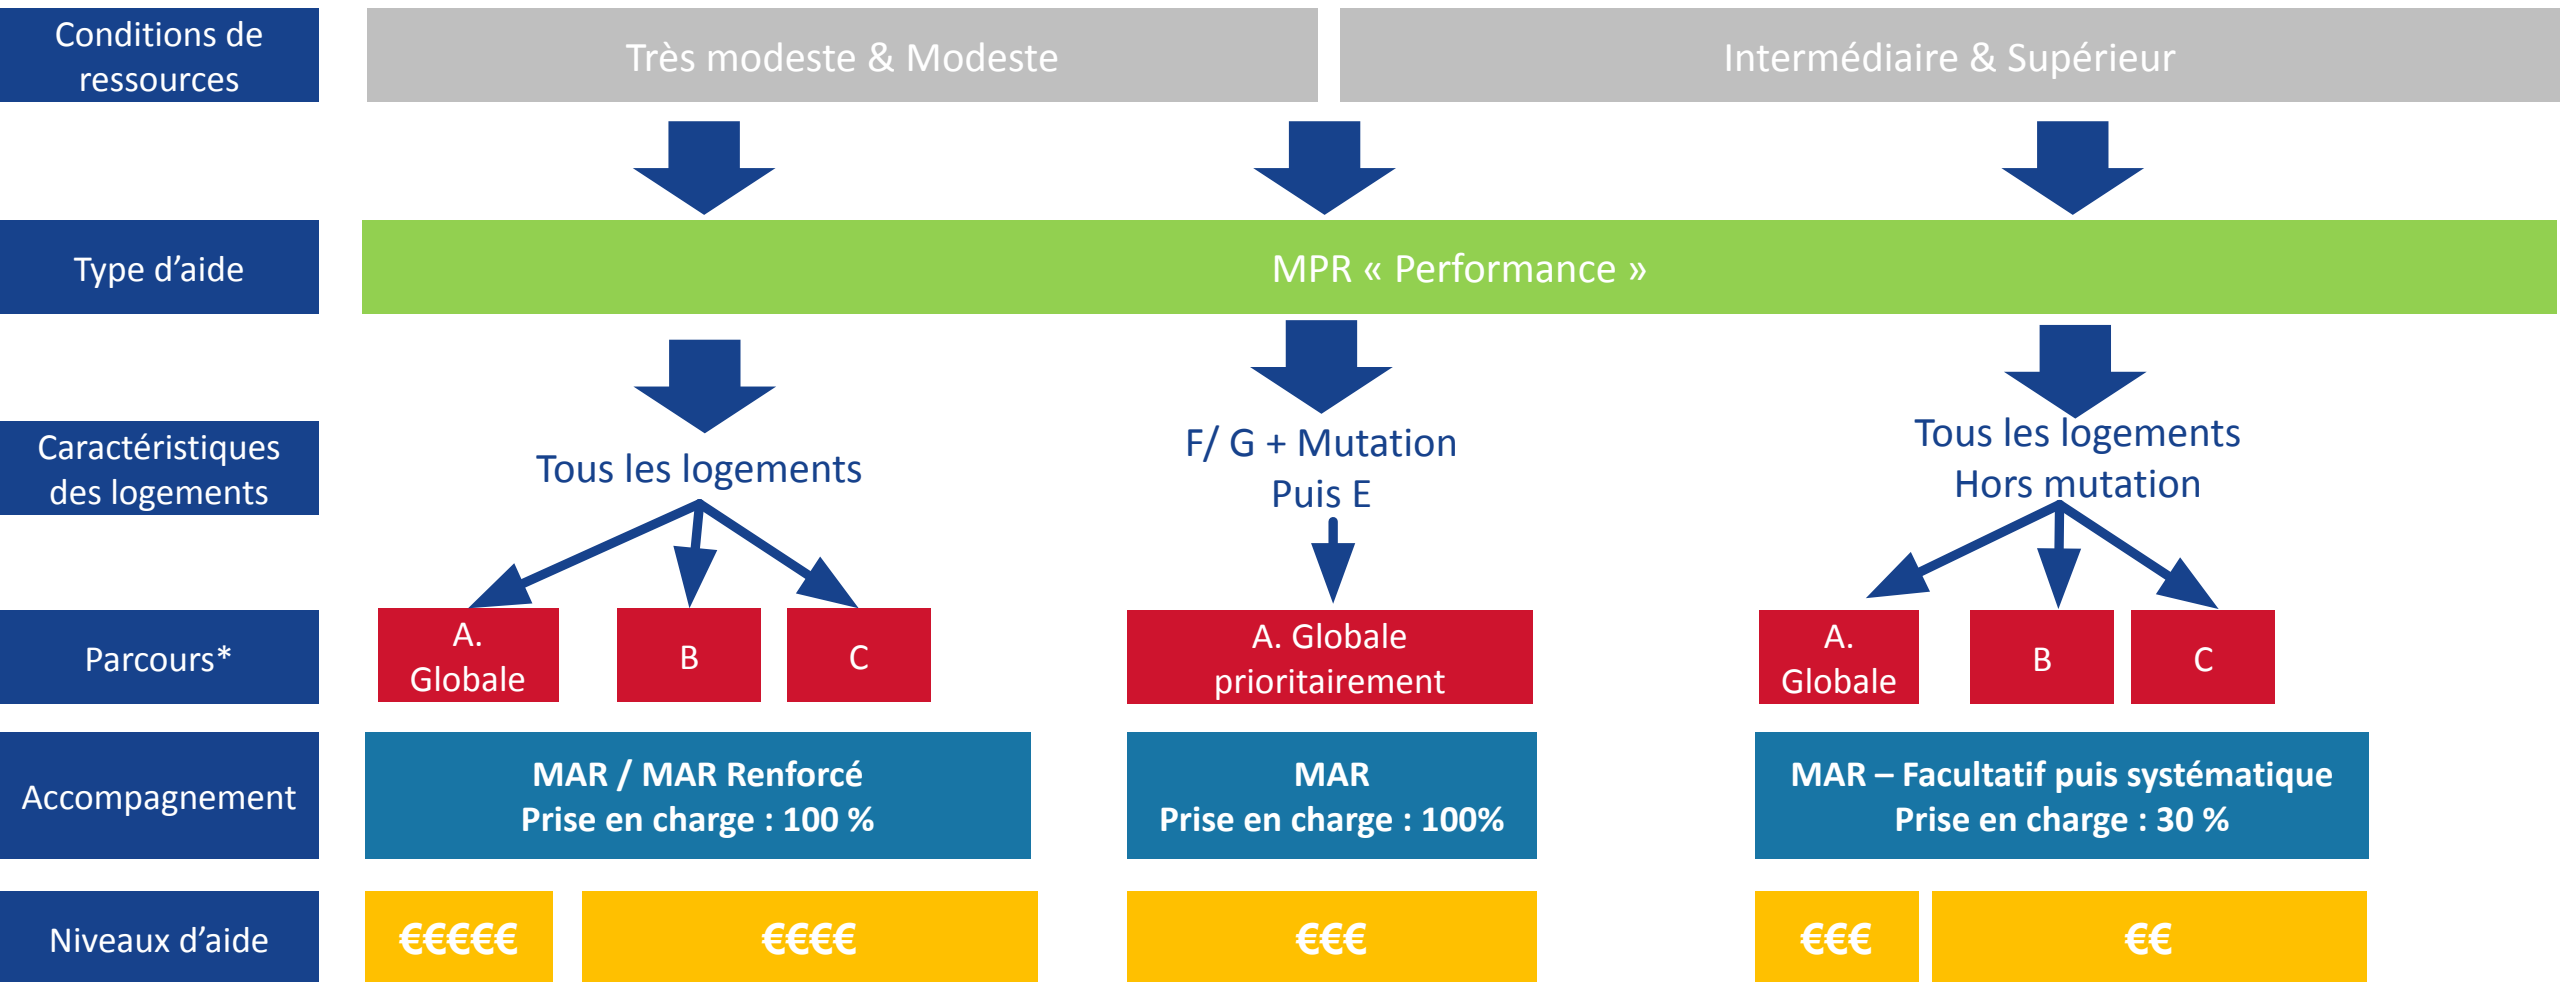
Conditions de ressources

Très modeste & Modeste

Intermédiaire & Supérieur

Type d'aide

MPR « Performance »

Caractéristiques des logements

Tous les logements

F/ G + Mutation Puis E

Tous les logements Hors mutation

Parcours*

A. Globale

B

C

A. Globale prioritairement

A. Globale

B

C

Accompagnement

MAR / MAR Renforcé
Prise en charge : 100 %

MAR
Prise en charge : 100%

MAR – Facultatif puis systématique
Prise en charge : 30 %

Niveaux d'aide

€€€€€

€€€€

€€€

€€€

€€